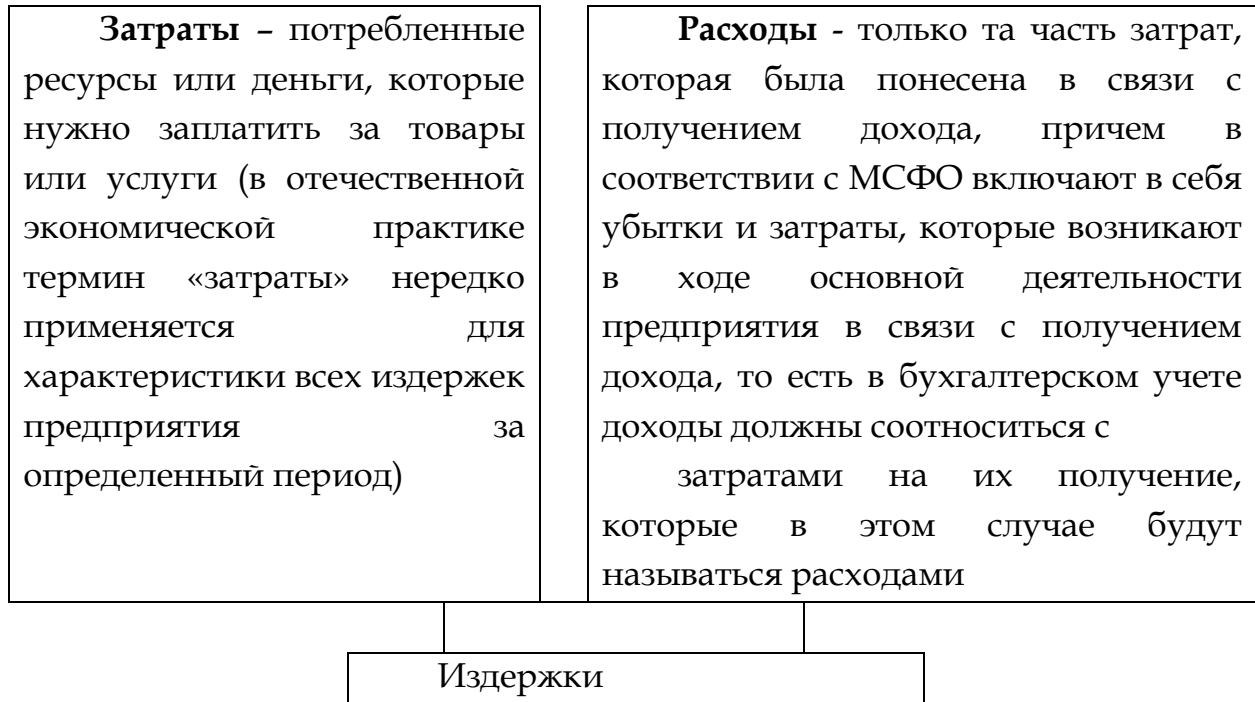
**Затраты** – потребленные ресурсы или деньги, которые нужно заплатить за товары или услуги (в отечественной экономической практике термин «затраты» нередко применяется для характеристики всех издержек предприятия за определенный период)

**Расходы** - только та часть затрат, которая была понесена в связи с получением дохода, причем в соответствии с МСФО включают в себя убытки и затраты, которые возникают в ходе основной деятельности предприятия в связи с получением дохода, то есть в бухгалтерском учете доходы должны соотноситься с

затратами на их получение, которые в этом случае будут называться расходами

Издержки